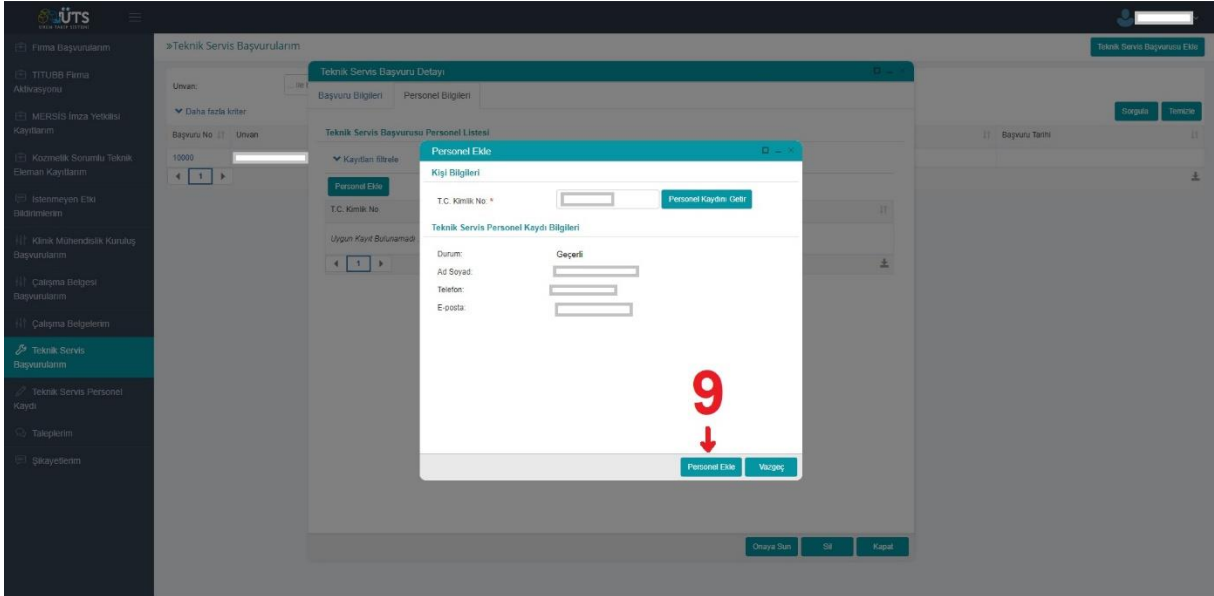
ÜTS

Firma Başvurularım
TITUBB Firma Aktivasyonu
MERSİS İmza Yetkilisi Kayıtlarım
Kozmetik Sorumlu Teknik Eleman Kayıtlarım
İstenmeyen Etki Bildirimlerim
Klinik Mühendislik Kuruluş Başvurularım
Çalışma Belgesi Başvurularım
Çalışma Belgelerim
Teknik Servis Başvurularım
Teknik Servis Personel Kaydı
Taleplerim
Şikayetlerim

»Teknik Servis Başvurularım
Teknik Servis Başvurusu Ekle
Unvan:
Daha fazla kriter
Sorgula Temizle
Başvuru No Unvan
Başvuru Tarihi
10000
1

Teknik Servis Başvuru Detayı
Başvuru Bilgileri Personel Bilgileri
Teknik Servis Başvurusu Personel Listesi
Kayıtları filtrele
Personel Ekle
T.C. Kimlik No
Uygun Kayıt Bulunamadı
1
Onaya Sun Sil Kapat

Personel Ekle
Kişi Bilgileri
T.C. Kimlik No: *
Personel Kaydını Getir
Teknik Servis Personel Kaydı Bilgileri
Durum: Geçerli
Ad Soyad:
Telefon:
E-posta:
9
Personel Ekle Vazgeç